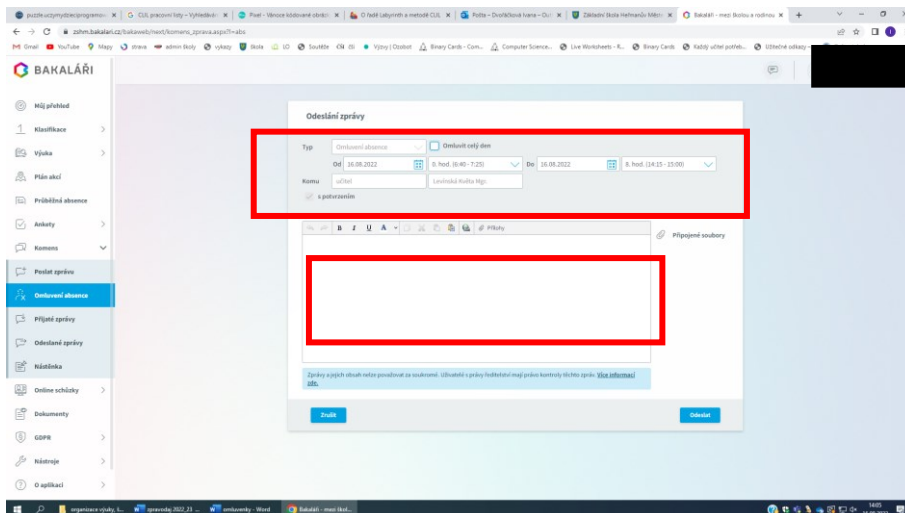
puzzle.uczymydzieciprogramow | CUL pracovní listy – Vyhledávání | Pixel - Vánoce kódované obrázky | O řadě Labyrinth a metodě CUL | Pošta – Dvořáčková Ivana – Outlook | Základní škola Heřmanův Městec | Bakaláři - mezi školou a rodinou | +

zshm.bakalari.cz/bakaweb/next/komens_zprava.aspx?l=abs

Gmail | YouTube | Mapy | strava | admin školy | výkazy | škola | UO | Soutěže | výzvy | Ozobot | Binary Cards - Com... | Computer Science... | Live Worksheets - R... | Binary Cards | Každý učitel potřeb... | Užitečné odkazy

BAKALÁŘI

Můj přehled
Klasifikace
Výuka
Plán akcí
Průběžná absence
Ankety
Komens
Poslat zprávu
Omluvení absence
Přijaté zprávy
Odeslané zprávy
Nástěnka
Online schůzky
Dokumenty
GDPR
Nástroje
O aplikaci

Odeslání zprávy

Typ | Omluvení absence | Omluvit celý den
Od | 16.08.2022 | 0. hod. (6:40 - 7:25) | Do | 16.08.2022 | 8. hod. (14:15 - 15:00)
Komu | učitel | Levinská Květa Mgr.
s potvrzením

B I U A | Přílohy

Připojené soubory

Zprávy a jejich obsah nelze považovat za soukromé. Uživatelé s právy ředitelství mají právo kontroly těchto zpráv. Více informací zde.

Zrušit

Odeslat

organizace výuky, š... | zpravodaj 2022_23 ... | omluvenky - Word | Bakaláři - mezi škol...

14:05